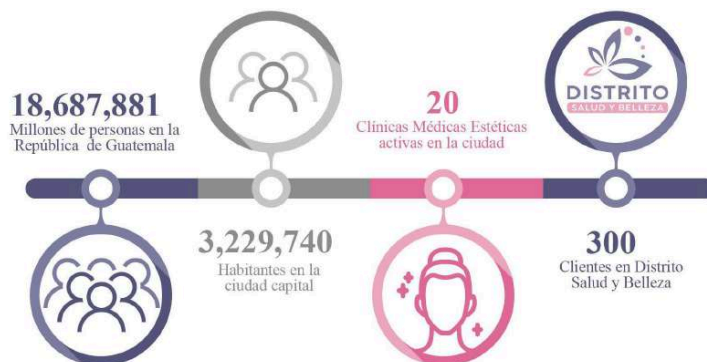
18,687,881
Millones de personas en la República de Guatemala

3,229,740
Habitantes en la ciudad capital

20
Clínicas Médicas Estéticas activas en la ciudad

DISTRITO
SALUD Y BELLEZA

300
Clientes en Distrito Salud y Belleza